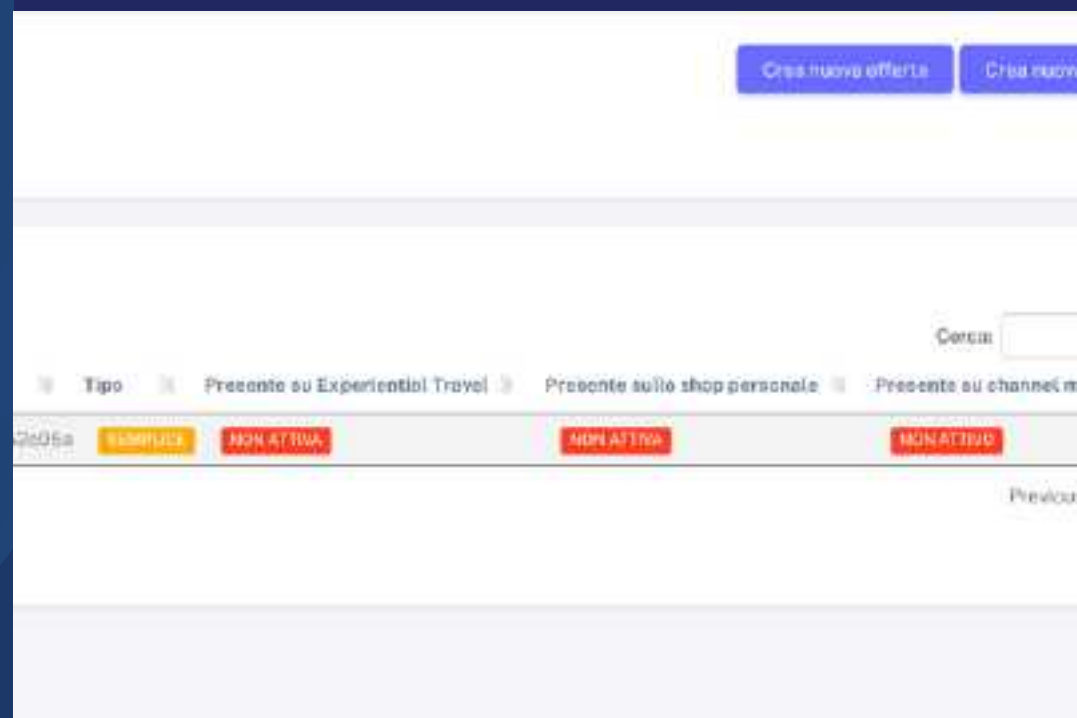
Crea nuova offerta
Crea nuov

Cerca:

| | Tipo | Presente su Experiential Travel | Presente sullo shop personale | Presente su channel m |
|---|---|---|---|---|
| 2e05a | SEMPLICE | NON ATTIVA | NON ATTIVA | NON ATTIVO |

Previou